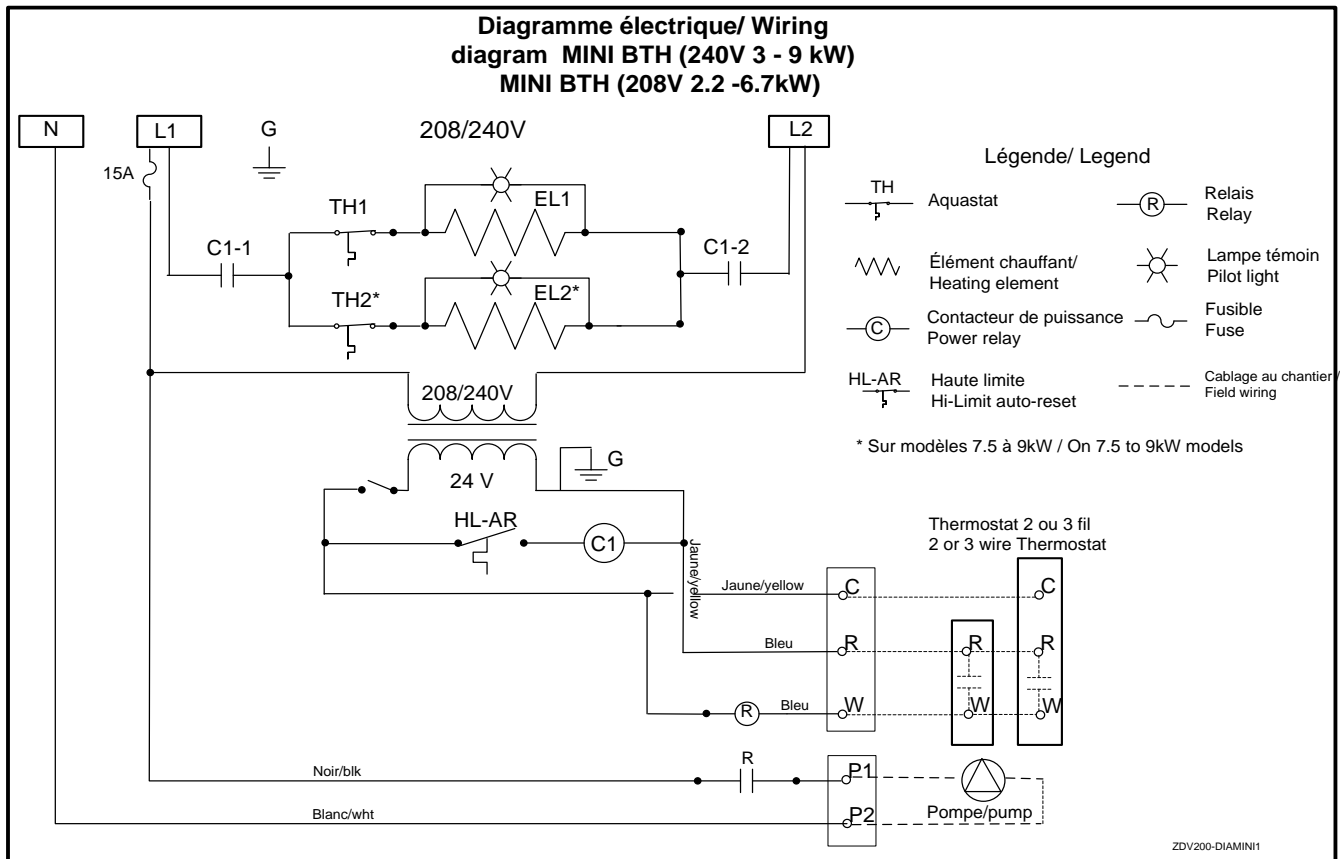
Diagramme électrique/ Wiring diagram MINI BTH (240V 3 - 9 kW)
MINI BTH (208V 2.2 -6.7kW)

N
L1
G
208/240V
L2
15A
TH1
EL1
C1-1
C1-2
TH2*
EL2*
208/240V
24 V
G
HL-AR
C1
Jaune/yellow
Jaune/yellow
C
Bleu
R
R
Bleu
W
Thermostat 2 ou 3 fil
2 or 3 wire Thermostat
C
R
R
W
W
R
Noir/blk
P1
Blanc/wht
P2
Pompe/pump

Légende/ Legend
TH
Aquastat
R
Relais
Relay
Élément chauffant/
Heating element
Lampe témoin
Pilot light
C
Contacteur de puissance
Power relay
Fusible
Fuse
HL-AR
Haute limite
Hi-Limit auto-reset
Cablage au chantier /
Field wiring
* Sur modèles 7.5 à 9kW / On 7.5 to 9kW models

ZDV200-DIAMINI1